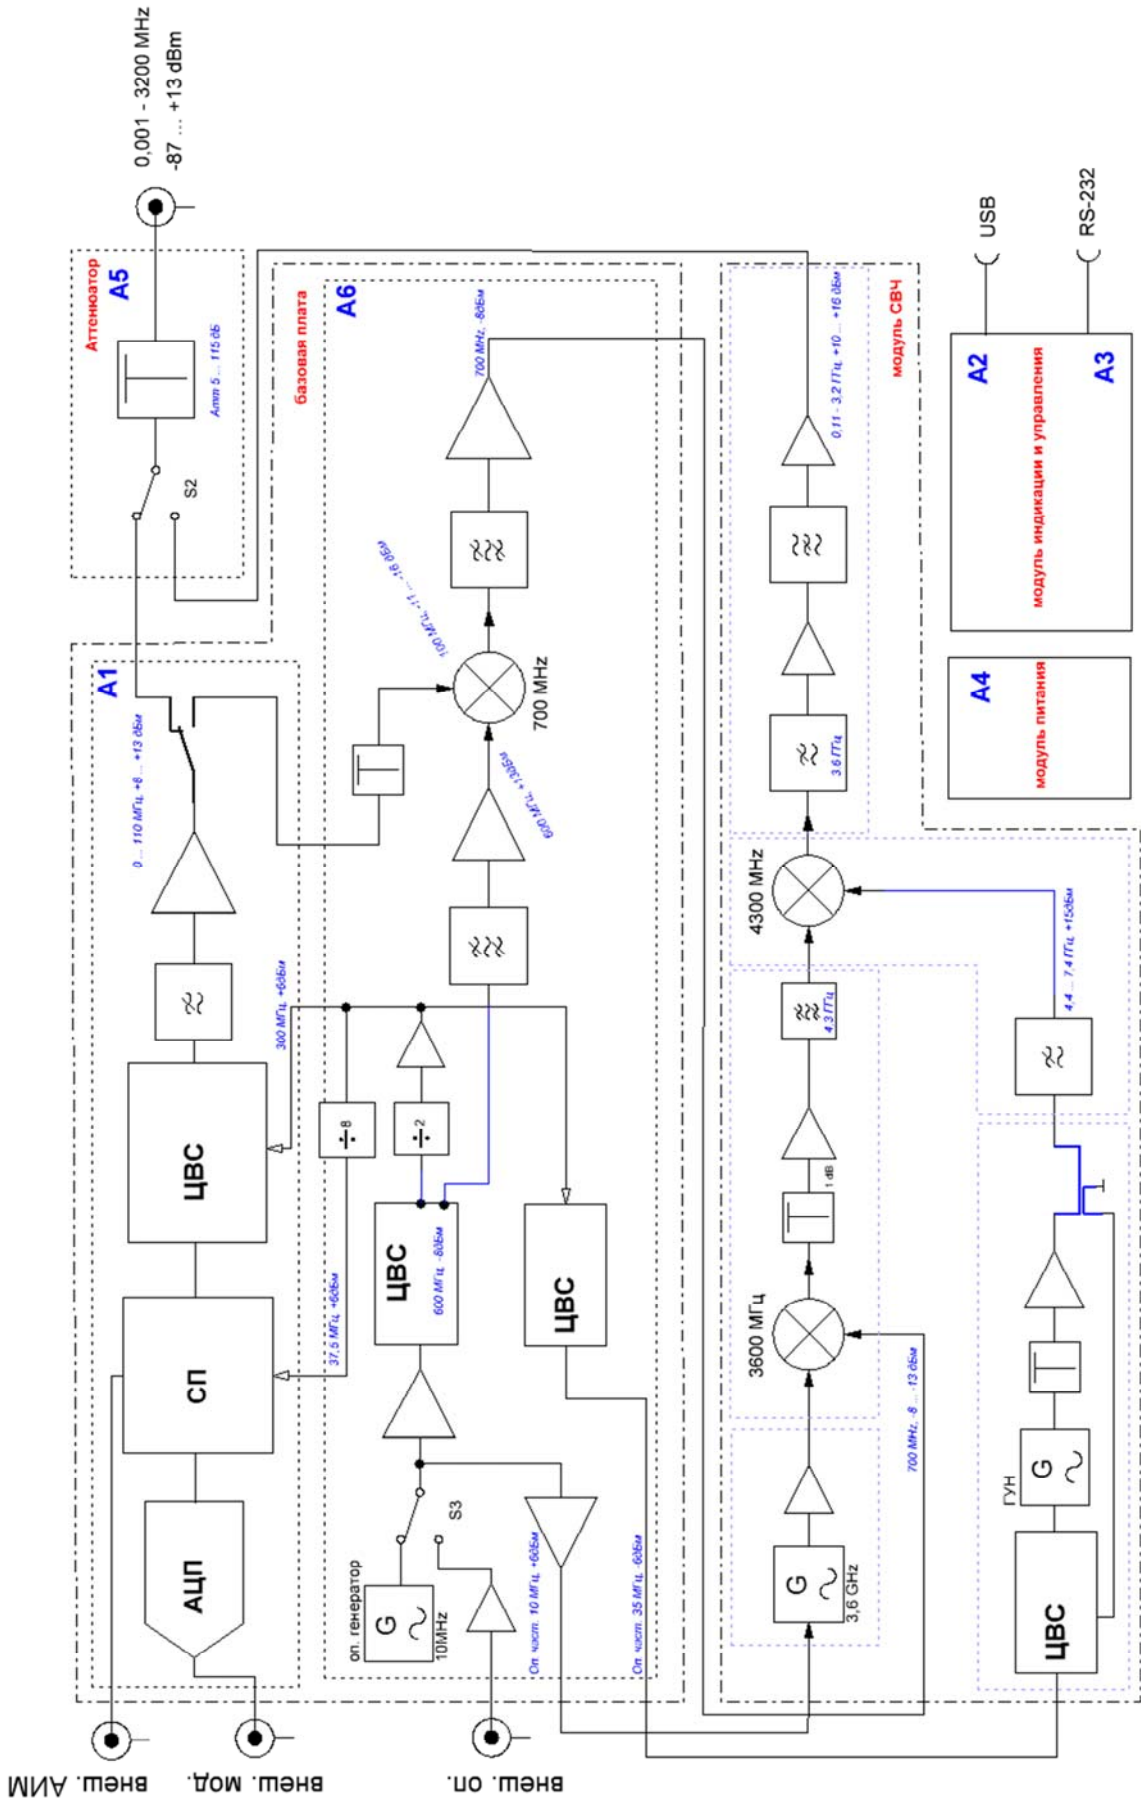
0,001 - 3200 MHz
-87 ... +13 dBm

Аттенюатор
A5
Атт 5... 115 dБ
S2

базовая плата
A6
700 MHz, -80Бм
100 МГц, -11 ... -16 дБм
700 MHz
600 МГц, +13дБм

модуль СВЧ
0,11 - 3,2 ГГц, +10 ... +16 дБм
3,6 ГГц
4300 MHz
4,3 ГГц
1 dB
3600 МГц
700 MHz, -8 ... -13 дБм
3,6 GHz
G
4,4 ... 7,4 ГГц +15дБм
ГУН
G
ЦВС

USB
RS-232
A2
модуль индикации и управления
A3
A4
модуль питания

A1
0 ... 110 МГц, +6 ... +13 дБм
300 МГц, +6дБм
ЦВС
÷8
÷2
37,5 МГц, +6дБм
ЦВС
600 МГц, -80Бм
ЦВС
СП
АЦП
S3
оп. генератор
G
10MHz
Оп. част. 10 МГц, +6дБм
Оп. част. 35 МГц, 6дБм

внеш. АИМ
внеш. мод.
внеш. оп.